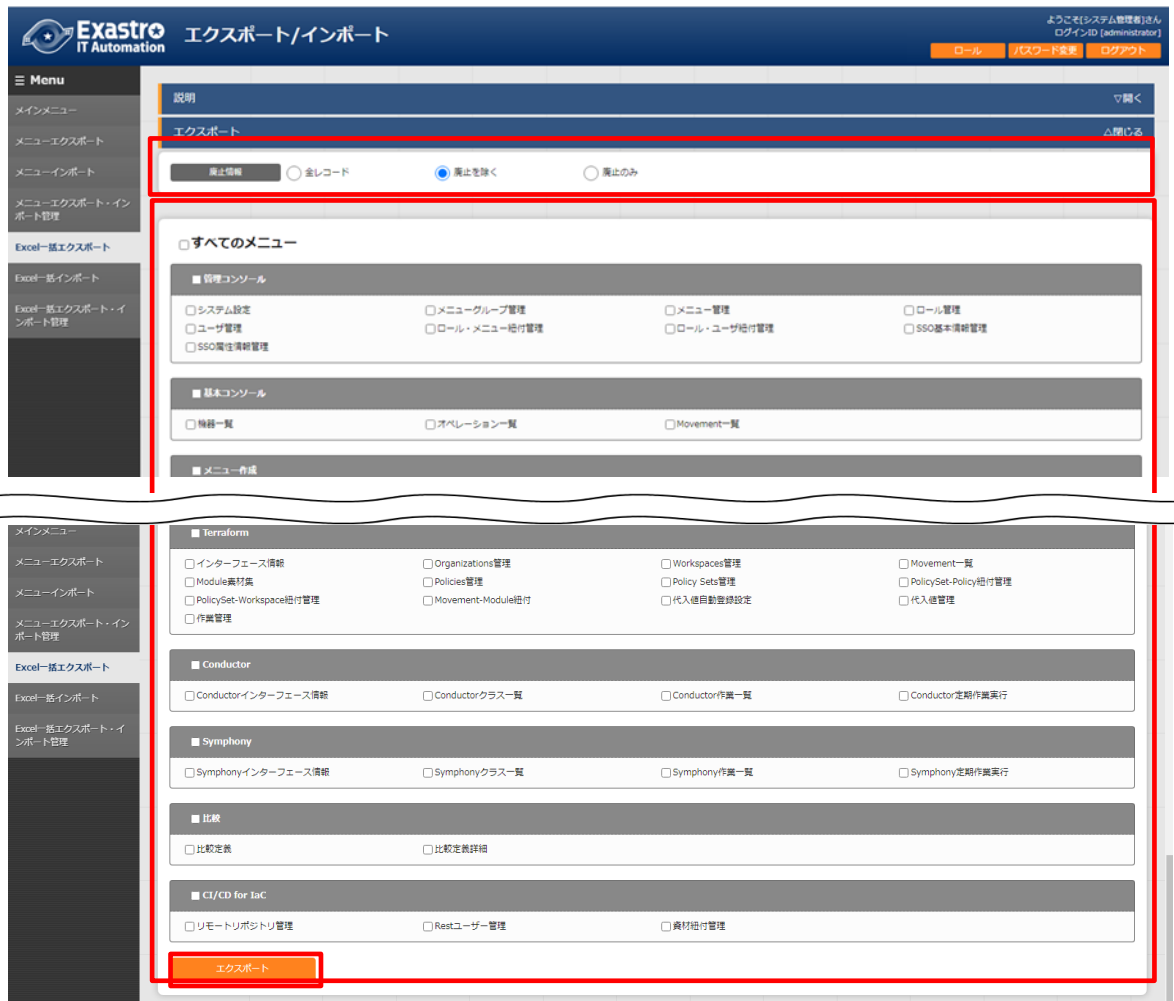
Exastro IT Automation エクスポート/インポート

ようこそ[システム管理者]さん
ログインID [administrator]
ロール パスワード変更 ログアウト

☰ Menu
メインメニュー
メニューエクスポート
メニューインポート
メニューエクスポート・インポート管理
Excel一括エクスポート
Excel一括インポート
Excel一括エクスポート・インポート管理

説明 ▽開く
エクスポート △閉じる

廃止情報 ○全レコード ◉廃止を除く ○廃止のみ

☐すべてのメニュー

■ 管理コンソール
☐システム設定 ☐メニューグループ管理 ☐メニュー管理 ☐ロール管理
☐ユーザ管理 ☐ロール・メニュー紐付管理 ☐ロール・ユーザ紐付管理 ☐SSO基本情報管理
☐SSO属性情報管理

■ 基本コンソール
☐機器一覧 ☐オペレーション一覧 ☐Movement一覧

■ メニュー作成

メインメニュー
メニューエクスポート
メニューインポート
メニューエクスポート・インポート管理
Excel一括エクスポート
Excel一括インポート
Excel一括エクスポート・インポート管理

■ Terraform
☐インターフェース情報 ☐Organizations管理 ☐Workspaces管理 ☐Movement一覧
☐Module素材集 ☐Policies管理 ☐Policy Sets管理 ☐PolicySet-Policy紐付管理
☐PolicySet-Workspace紐付管理 ☐Movement-Module紐付 ☐代入値自動登録設定 ☐代入値管理
☐作業管理

■ Conductor
☐Conductorインターフェース情報 ☐Conductorクラス一覧 ☐Conductor作業一覧 ☐Conductor定期作業実行

■ Symphony
☐Symphonyインターフェース情報 ☐Symphonyクラス一覧 ☐Symphony作業一覧 ☐Symphony定期作業実行

■ 比較
☐比較定義 ☐比較定義詳細

■ CI/CD for IaC
☐リモートリポジトリ管理 ☐Restユーザー管理 ☐資材紐付管理

エクスポート